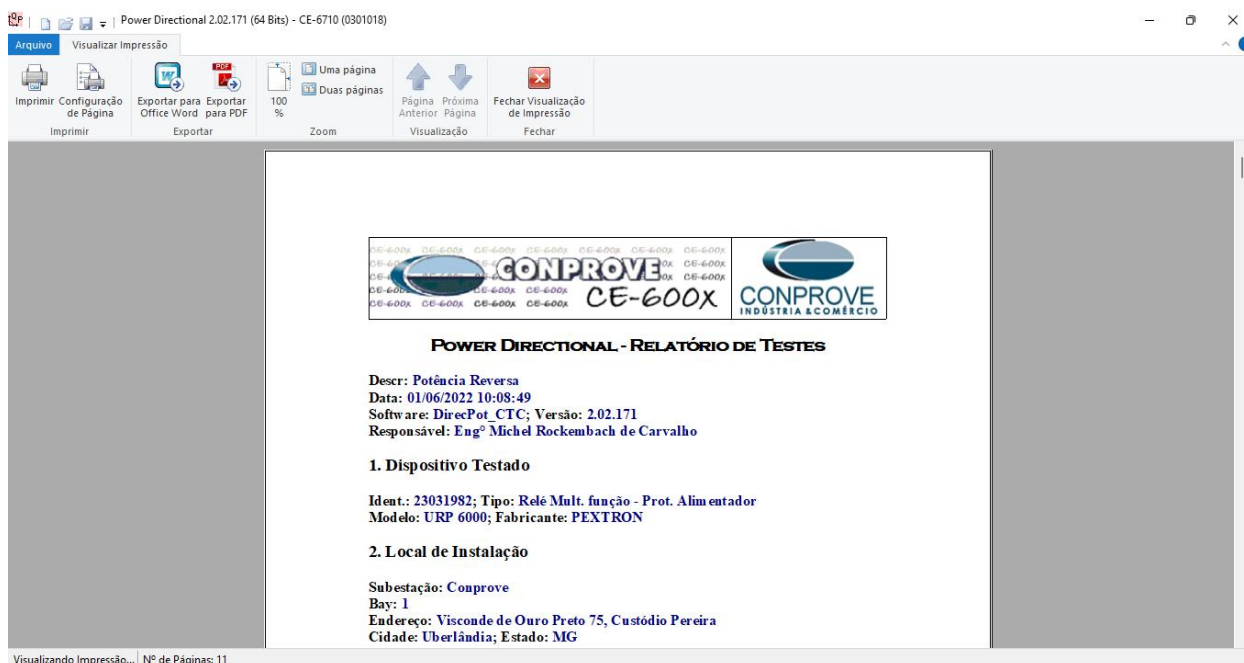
Power Directional 2.02.171 (64 Bits) - CE-6710 (0301018)

Arquivo Visualizar Impressão

Imprimir Configuração de Página
Imprimir

Exportar para Office Word Exportar para PDF
Exportar

100 %
Uma página
Duas páginas
Zoom

Página Anterior Próxima Página
Visualização

Fechar Visualização de Impressão
Fechar

CE-600X CONPROVE CE-600X
CONPROVE INDÚSTRIA & COMÉRCIO

POWER DIRECTIONAL - RELATÓRIO DE TESTES

Descr: Potência Reversa
Data: 01/06/2022 10:08:49
Software: DirecPot_CTC; Versão: 2.02.171
Responsável: Engº Michel Rockembach de Carvalho

1. Dispositivo Testado

Ident.: 23031982; Tipo: Relé Mult. função - Prot. Alimentador
Modelo: URP 6000; Fabricante: PEXTRON

2. Local de Instalação

Subestação: Conprove
Bay: 1
Endereço: Visconde de Ouro Preto 75, Custódio Pereira
Cidade: Uberlândia; Estado: MG

Visualizando Impressão... Nº de Páginas: 11